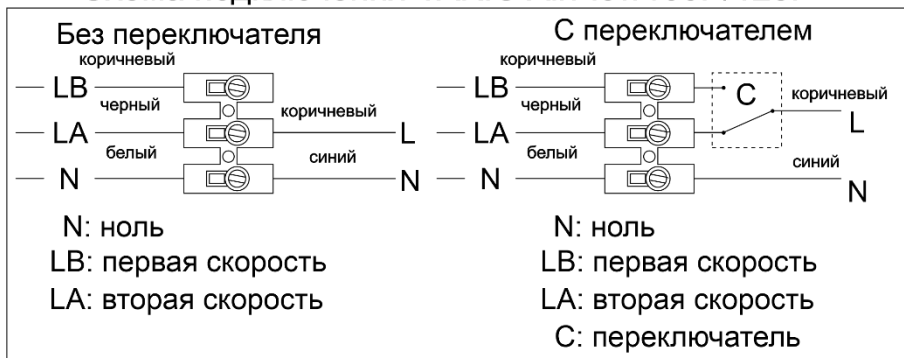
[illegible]

Без переключателя

коричневый

LB

черный

коричневый

LA

L

белый

синий

N

N

N: ноль

LB: первая скорость

LA: вторая скорость

С переключателем

коричневый

LB

C

черный

коричневый

LA

L

белый

синий

N

N

N: ноль

LB: первая скорость

LA: вторая скорость

C: переключатель